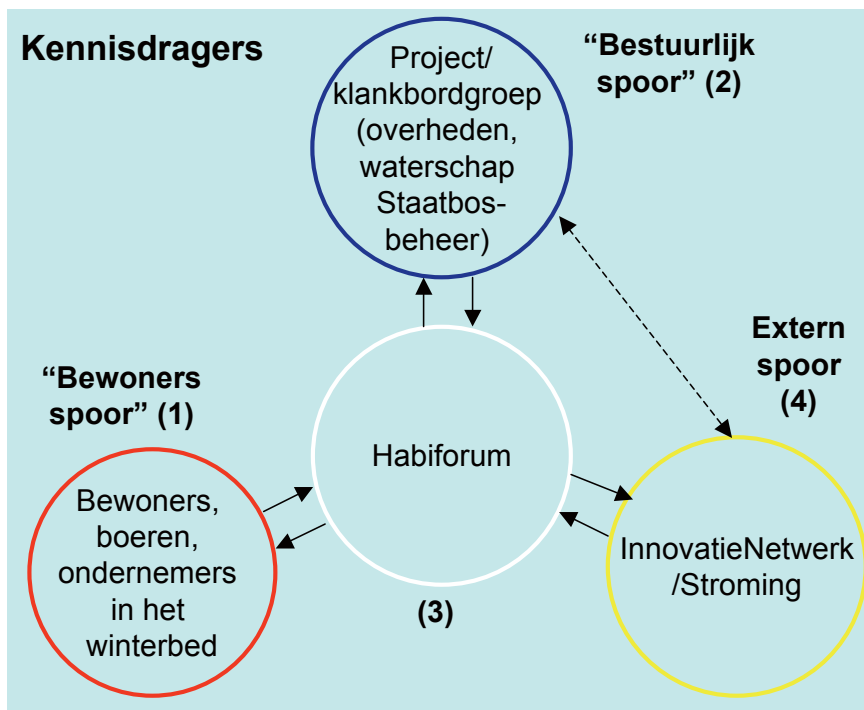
Kennisdragers

Project/ klankbordgroep (overheden, waterschap Staatbosbeheer)

"Bestuurlijk spoor" (2)

Extern spoor (4)

"Bewoners spoor" (1)

Habiforum

Bewoners, boeren, ondernemers in het winterbed

InnovatieNetwerk /Stroming

(3)